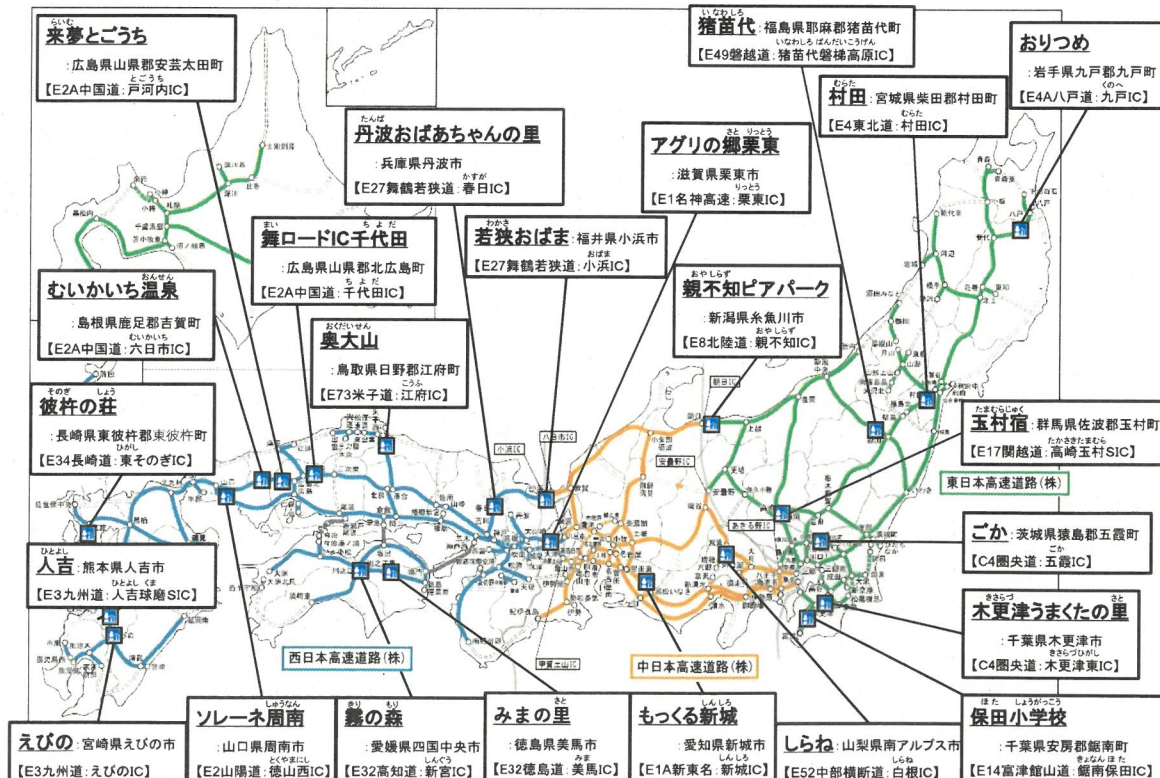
来夢とごうち
：広島県山県郡安芸太田町
【E2A中国道：戸河内IC】

丹波おばあちゃんの里
：兵庫県丹波市
【E27舞鶴若狭道：春日IC】

猪苗代：福島県耶麻郡猪苗代町
【E49磐越道：猪苗代磐梯高原IC】

おりつめ
：岩手県九戸郡九戸町
【E4A八戸道：九戸IC】

村田：宮城県柴田郡村田町
【E4東北道：村田IC】

アグリの郷栗東
：滋賀県栗東市
【E1名神高速：栗東IC】

舞ロードIC千代田
：広島県山県郡北広島町
【E2A中国道：千代田IC】

若狭おばま：福井県小浜市
【E27舞鶴若狭道：小浜IC】

むいかいち温泉
：島根県鹿足郡吉賀町
【E2A中国道：六日市IC】

奥大山
：鳥取県日野郡江府町
【E73米子道：江府IC】

親不知ピアパーク
：新潟県糸魚川市
【E8北陸道：親不知IC】

彼杵の荘
：長崎県東彼杵郡東彼杵町
【E34長崎道：東そのぎIC】

玉村宿：群馬県佐波郡玉村町
【E17関越道：高崎玉村SIC】

東日本高速道路(株)

ごか：茨城県猿島郡五霞町
【C4圏央道：五霞IC】

人吉：熊本県人吉市
【E3九州道：人吉球磨SIC】

木更津うまくたの里
：千葉県木更津市
【C4圏央道：木更津東IC】

西日本高速道路(株)

中日本高速道路(株)

えびの：宮崎県えびの市
【E3九州道：えびのIC】

ソレーネ周南
：山口県周南市
【E2山陽道：徳山西IC】

霧の森
：愛媛県四国中央市
【E32高知道：新宮IC】

みまの里
：徳島県美馬市
【E32徳島道：美馬IC】

もっくる新城
：愛知県新城市
【E1A新東名：新城IC】

しらね：山梨県南アルプス市
【E52中部横断道：白根IC】

保田小学校
：千葉県安房郡鋸南町
【E14富津館山道：鋸南保田IC】